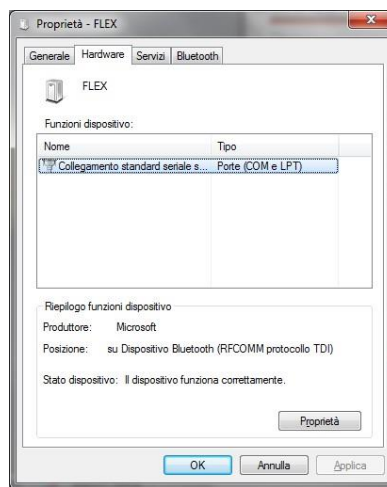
Proprietà - FLEX

Generale Hardware Servizi Bluetooth

FLEX

Funzioni dispositivo:

| Nome | Tipo |
|---|---|
| Collegamento standard seriale s... | Porte (COM e LPT) |

Riepilogo funzioni dispositivo

Produttore: Microsoft

Posizione: su Dispositivo Bluetooth (RFCOMM protocollo TDI)

Stato dispositivo: Il dispositivo funziona correttamente.

Proprietà

OK Annulla Applica